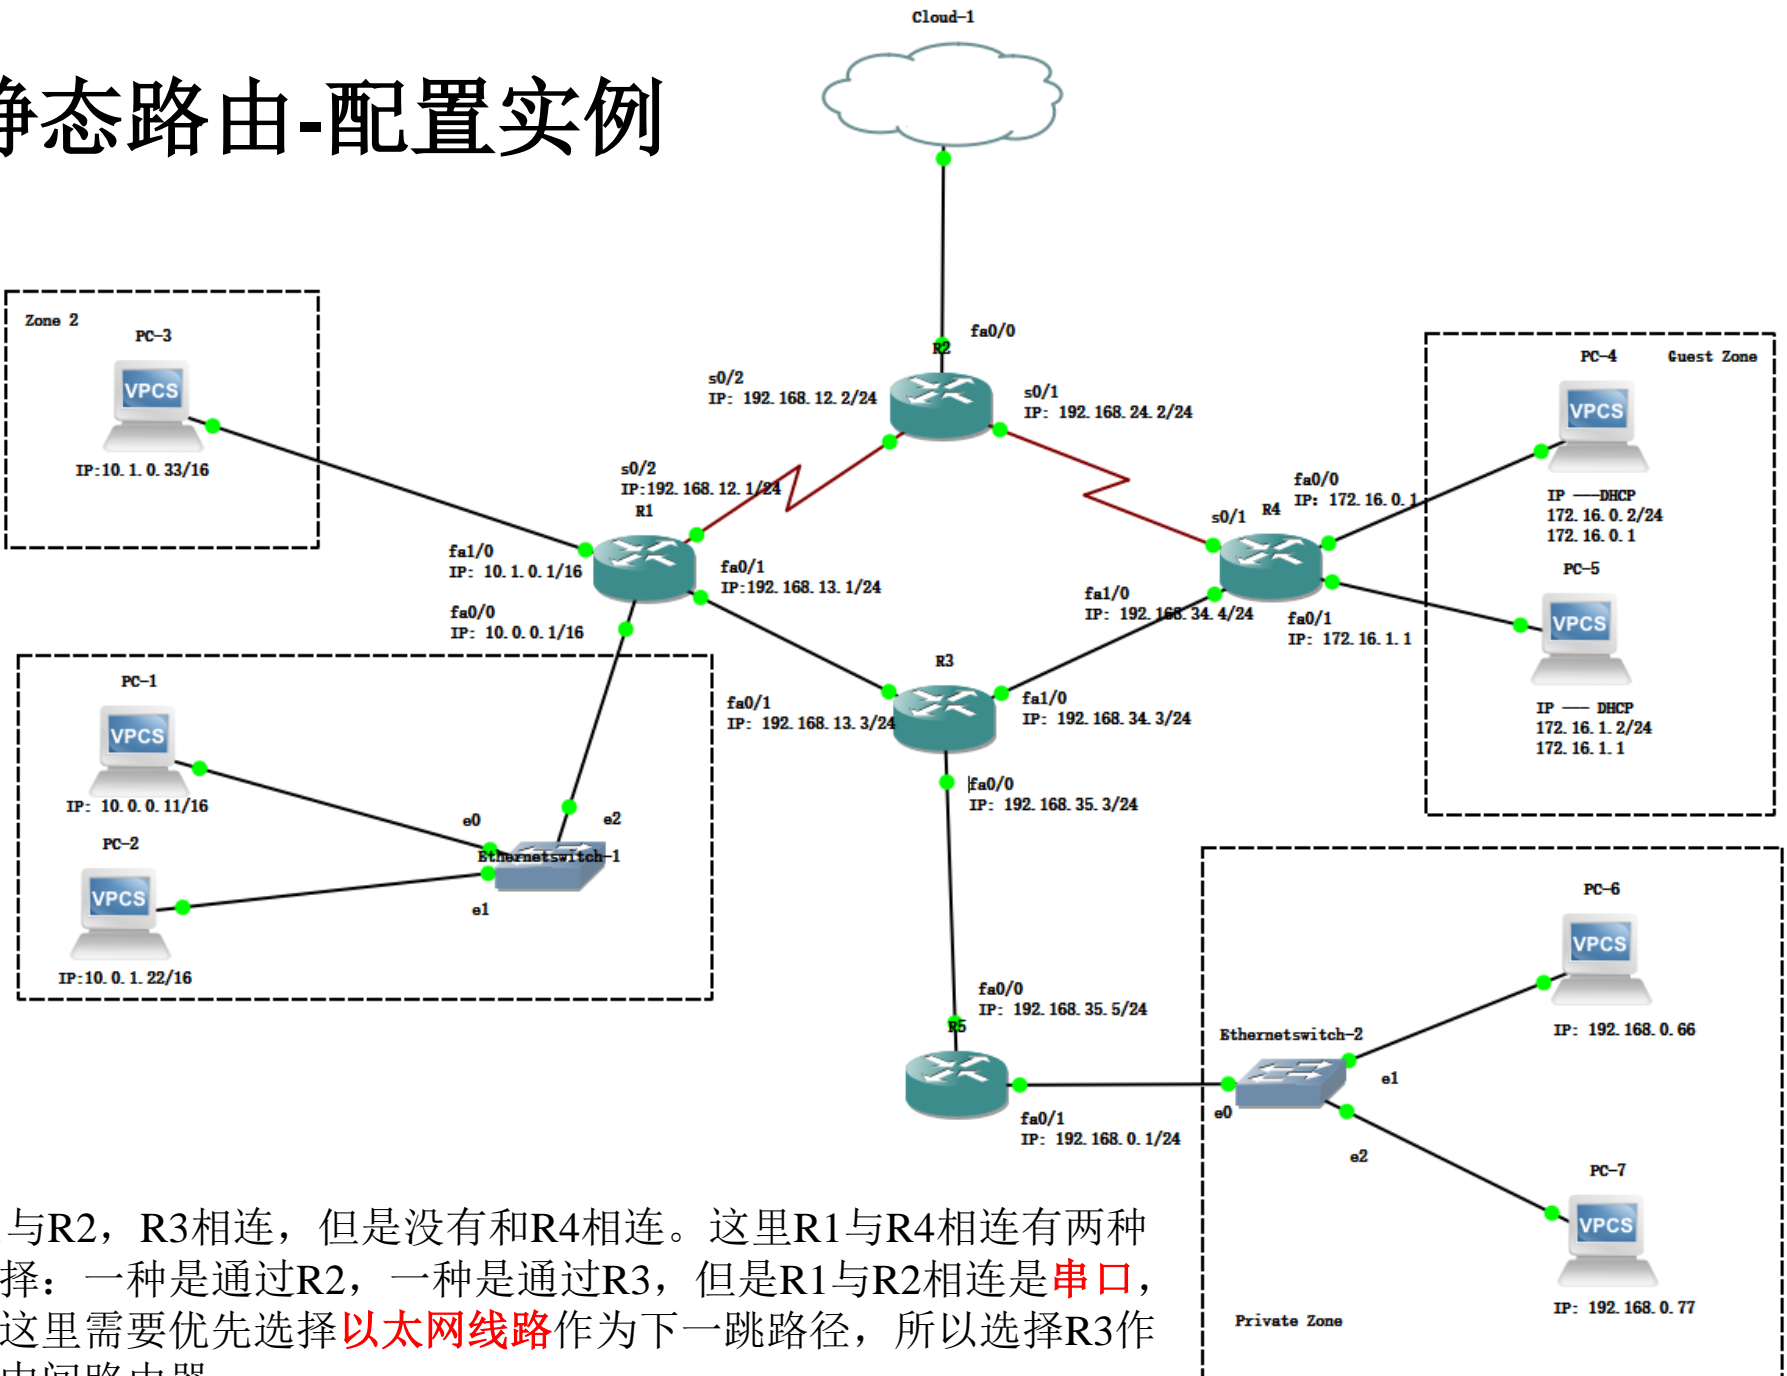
静态路由-配置实例

Cloud-1

Zone 2
PC-3
VPCS
IP:10.1.0.33/16

fa0/0
R2
s0/2
IP: 192.168.12.2/24
s0/1
IP: 192.168.24.2/24

PC-4 Guest Zone
VPCS
IP —DHCP
172.16.0.2/24
172.16.0.1

s0/2
IP:192.168.12.1/24
R1
fa1/0
IP: 10.1.0.1/16
fa0/1
IP:192.168.13.1/24
fa0/0
IP: 10.0.0.1/16

fa0/0
IP: 172.16.0.1
s0/1 R4
fa1/0
IP: 192.168.34.4/24
fa0/1
IP: 172.16.1.1

PC-5
VPCS
IP — DHCP
172.16.1.2/24
172.16.1.1

PC-1
VPCS
IP: 10.0.0.11/16
PC-2
VPCS
IP:10.0.1.22/16
e0
e2
Ethernetswitch-1
e1

R3
fa0/1
IP: 192.168.13.3/24
fa1/0
IP: 192.168.34.3/24
fa0/0
IP: 192.168.35.3/24

fa0/0
IP: 192.168.35.5/24
R5
fa0/1
IP: 192.168.0.1/24

Ethernetswitch-2
e1
e0
e2

PC-6
VPCS
IP: 192.168.0.66
PC-7
VPCS
IP: 192.168.0.77
Private Zone

与R2，R3相连，但是没有和R4相连。这里R1与R4相连有两种择：一种是通过R2，一种是通过R3，但是R1与R2相连是串口，这里需要优先选择以太网线路作为下一跳路径，所以选择R3作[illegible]